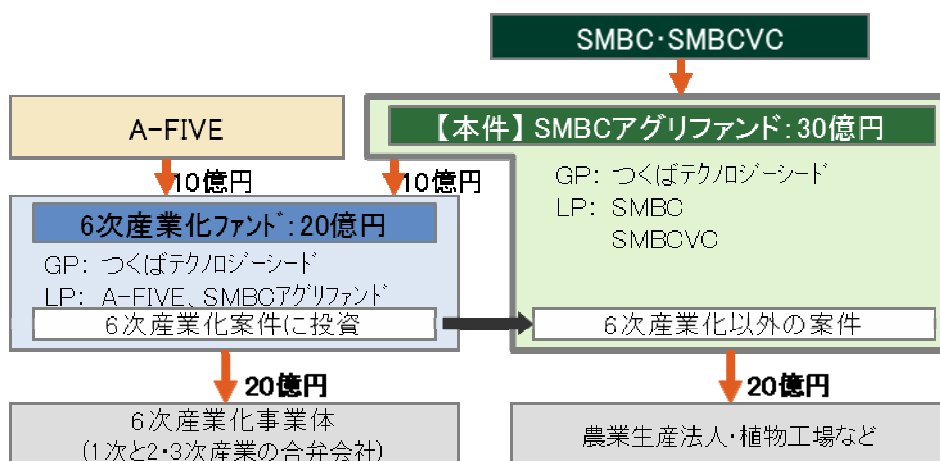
SMBC・SMBCVC

A-FIVE

【本件】SMBCアグリファンド：30億円

GP：つくばテクノロジーシード
LP：SMBC
SMBCVC

10億円

10億円

6次産業化ファンド：20億円

GP：つくばテクノロジーシード
LP：A-FIVE、SMBCアグリファンド

6次産業化案件に投資

6次産業化以外の案件

20億円

20億円

6次産業化事業体
（1次と2・3次産業の合弁会社）

農業生産法人・植物工場など